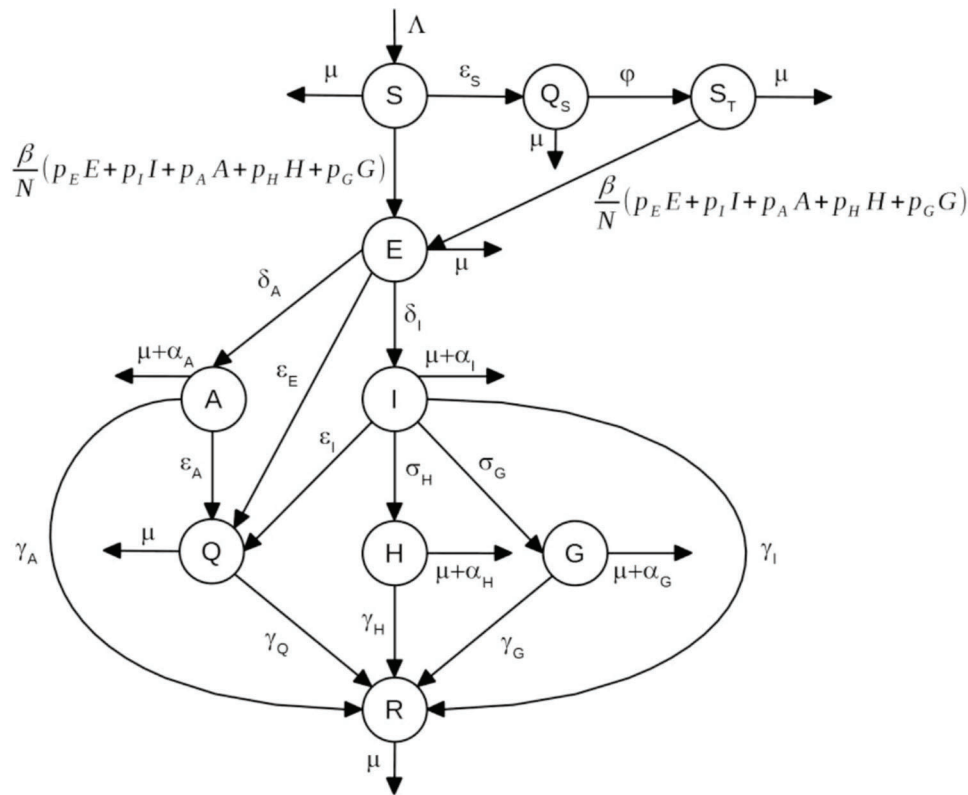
$\Lambda$

$\mu$ S $\varepsilon_S$ $Q_S$ $\varphi$ $S_T$ $\mu$

$\mu$

$\frac{\beta}{N}(p_E E + p_I I + p_A A + p_H H + p_G G)$

$\frac{\beta}{N}(p_E E + p_I I + p_A A + p_H H + p_G G)$

E $\mu$

$\delta_A$ $\delta_I$

$\mu+\alpha_A$ A $\varepsilon_E$ I $\mu+\alpha_I$

$\varepsilon_I$

$\varepsilon_A$ $\sigma_H$ $\sigma_G$

$\gamma_A$ $\mu$ Q H $\mu+\alpha_H$ G $\mu+\alpha_G$ $\gamma_I$

$\gamma_Q$ $\gamma_H$ $\gamma_G$

R

$\mu$